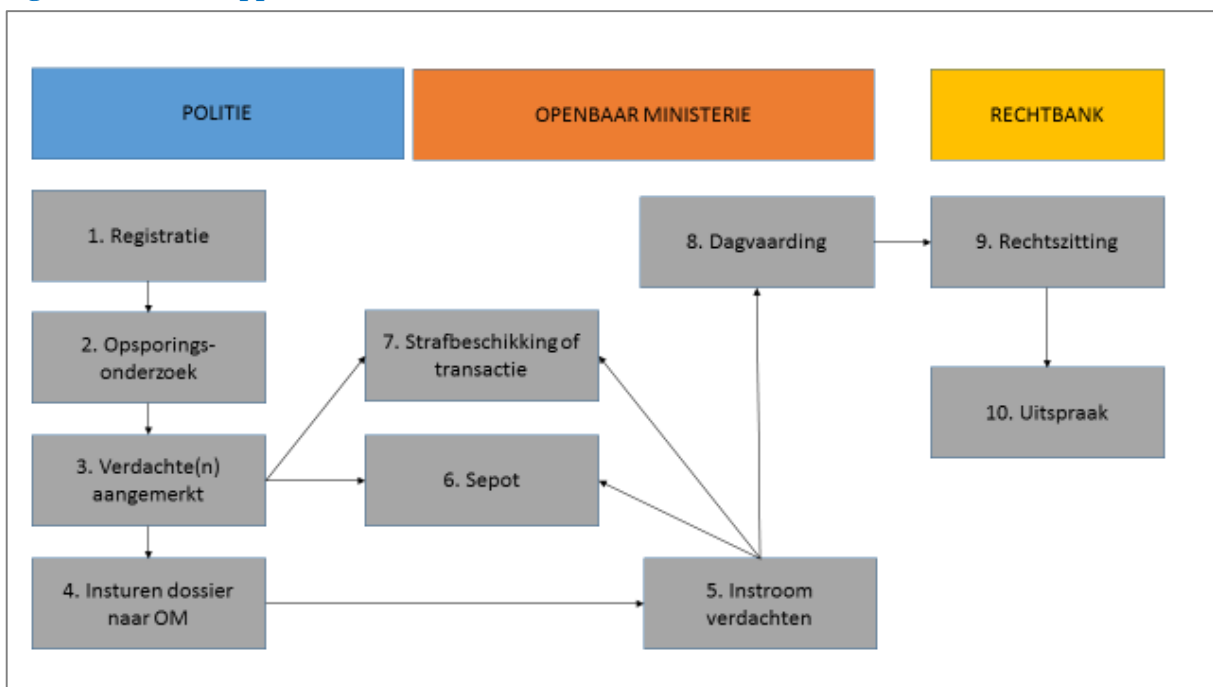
POLITIE

OPENBAAR MINISTERIE

RECHTBANK

1. Registratie

2. Opsporings-onderzoek

3. Verdachte(n) aangemerkt

4. Insturen dossier naar OM

7. Strafbeschikking of transactie

6. Sepot

8. Dagvaarding

5. Instroom verdachten

9. Rechtszitting

10. Uitspraak